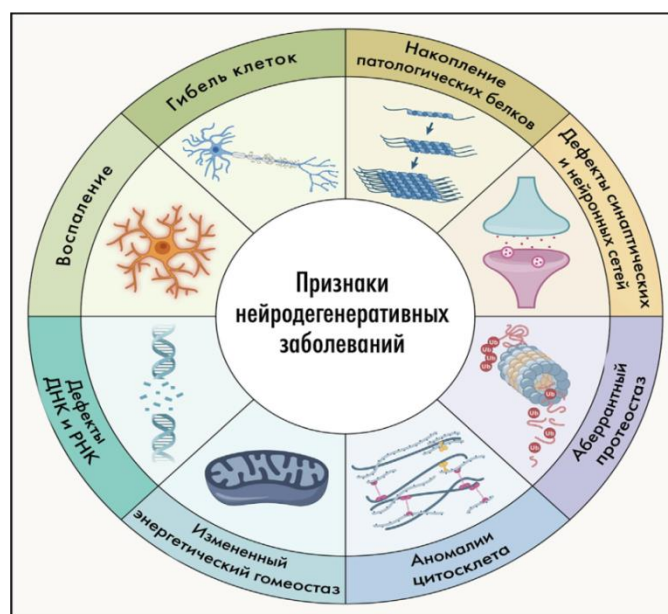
Признаки нейродегенеративных заболеваний

Накопление патологических белков

Дефекты синаптических и нейронных сетей

Аберрантный протеостаз

Аномалии цитосклета

Измененный энергетический гомеостаз

Дефекты ДНК и РНК

Воспаление

Гибель клеток

Ub